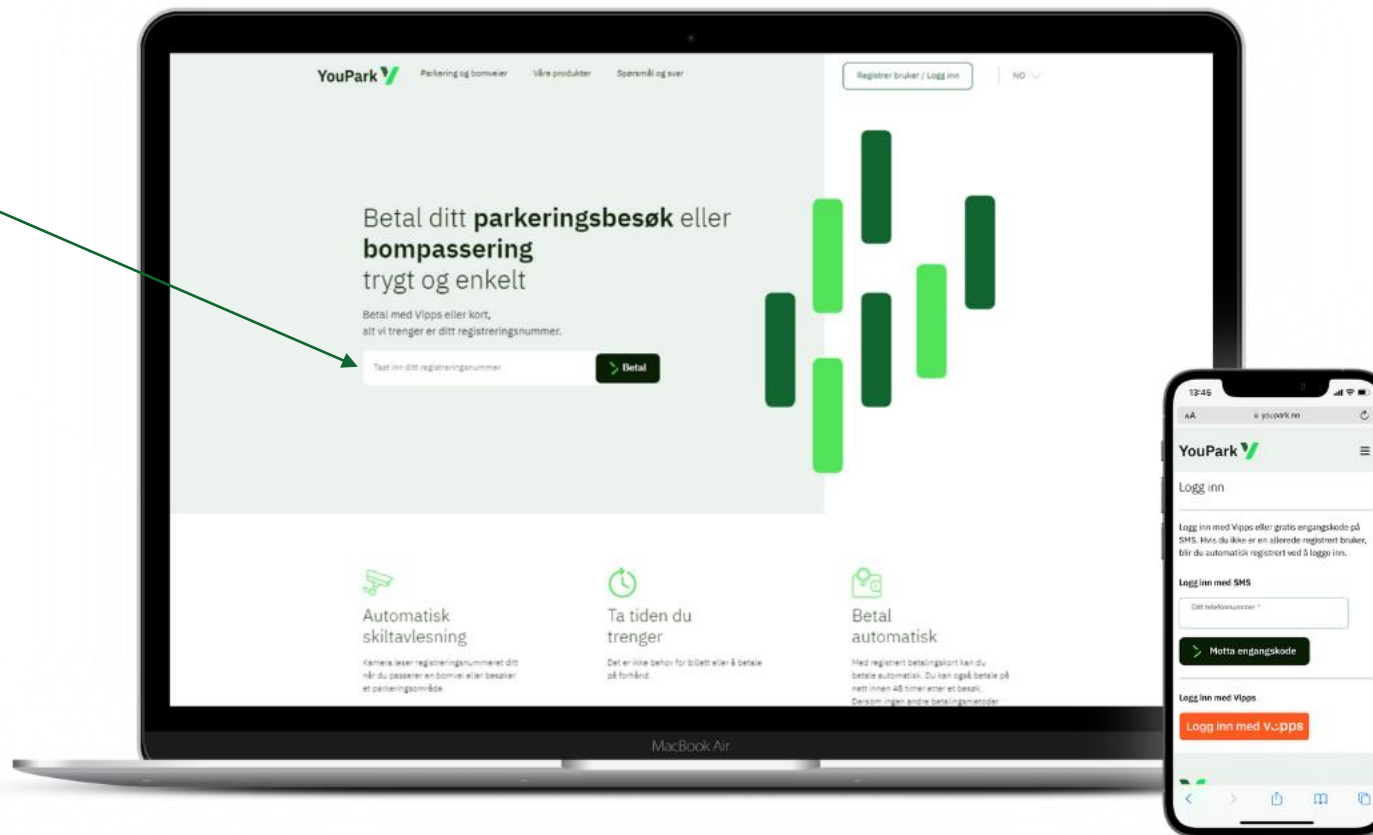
YouPark

Parkering og bomveier Våre produkter Spørsmål og svar

Registrer bruker / Logg inn

NO

Betal ditt **parkeringsbesøk** eller **bompassering** trygt og enkelt

Betal med Vipps eller kort, alt vi trenger er ditt registreringsnummer.

Tast inn ditt registreringsnummer

Betal

Automatisk skiltavlesning

Kamera leser registreringsnummeret ditt når du passerer en bomvei eller besøker et parkeringsområde.

Ta tiden du trenger

Det er ikke behov for billett eller å betale på forhånd.

Betal automatisk

Med registrert betalingskort kan du betale automatisk. Du kan også betale på nett innen 48 timer etter et besøk. Dersom ingen andre betalingsmetoder

MacBook Air

13:45

AA youpark.no

YouPark

Logg inn

Logg inn med Vipps eller gratis engangskode på SMS. Hvis du ikke er en allerede registrert bruker, blir du automatisk registrert ved å logge inn.

Logg inn med SMS

Ditt telefonnummer *

Motta engangskode

Logg inn med Vipps

Logg inn med Vipps